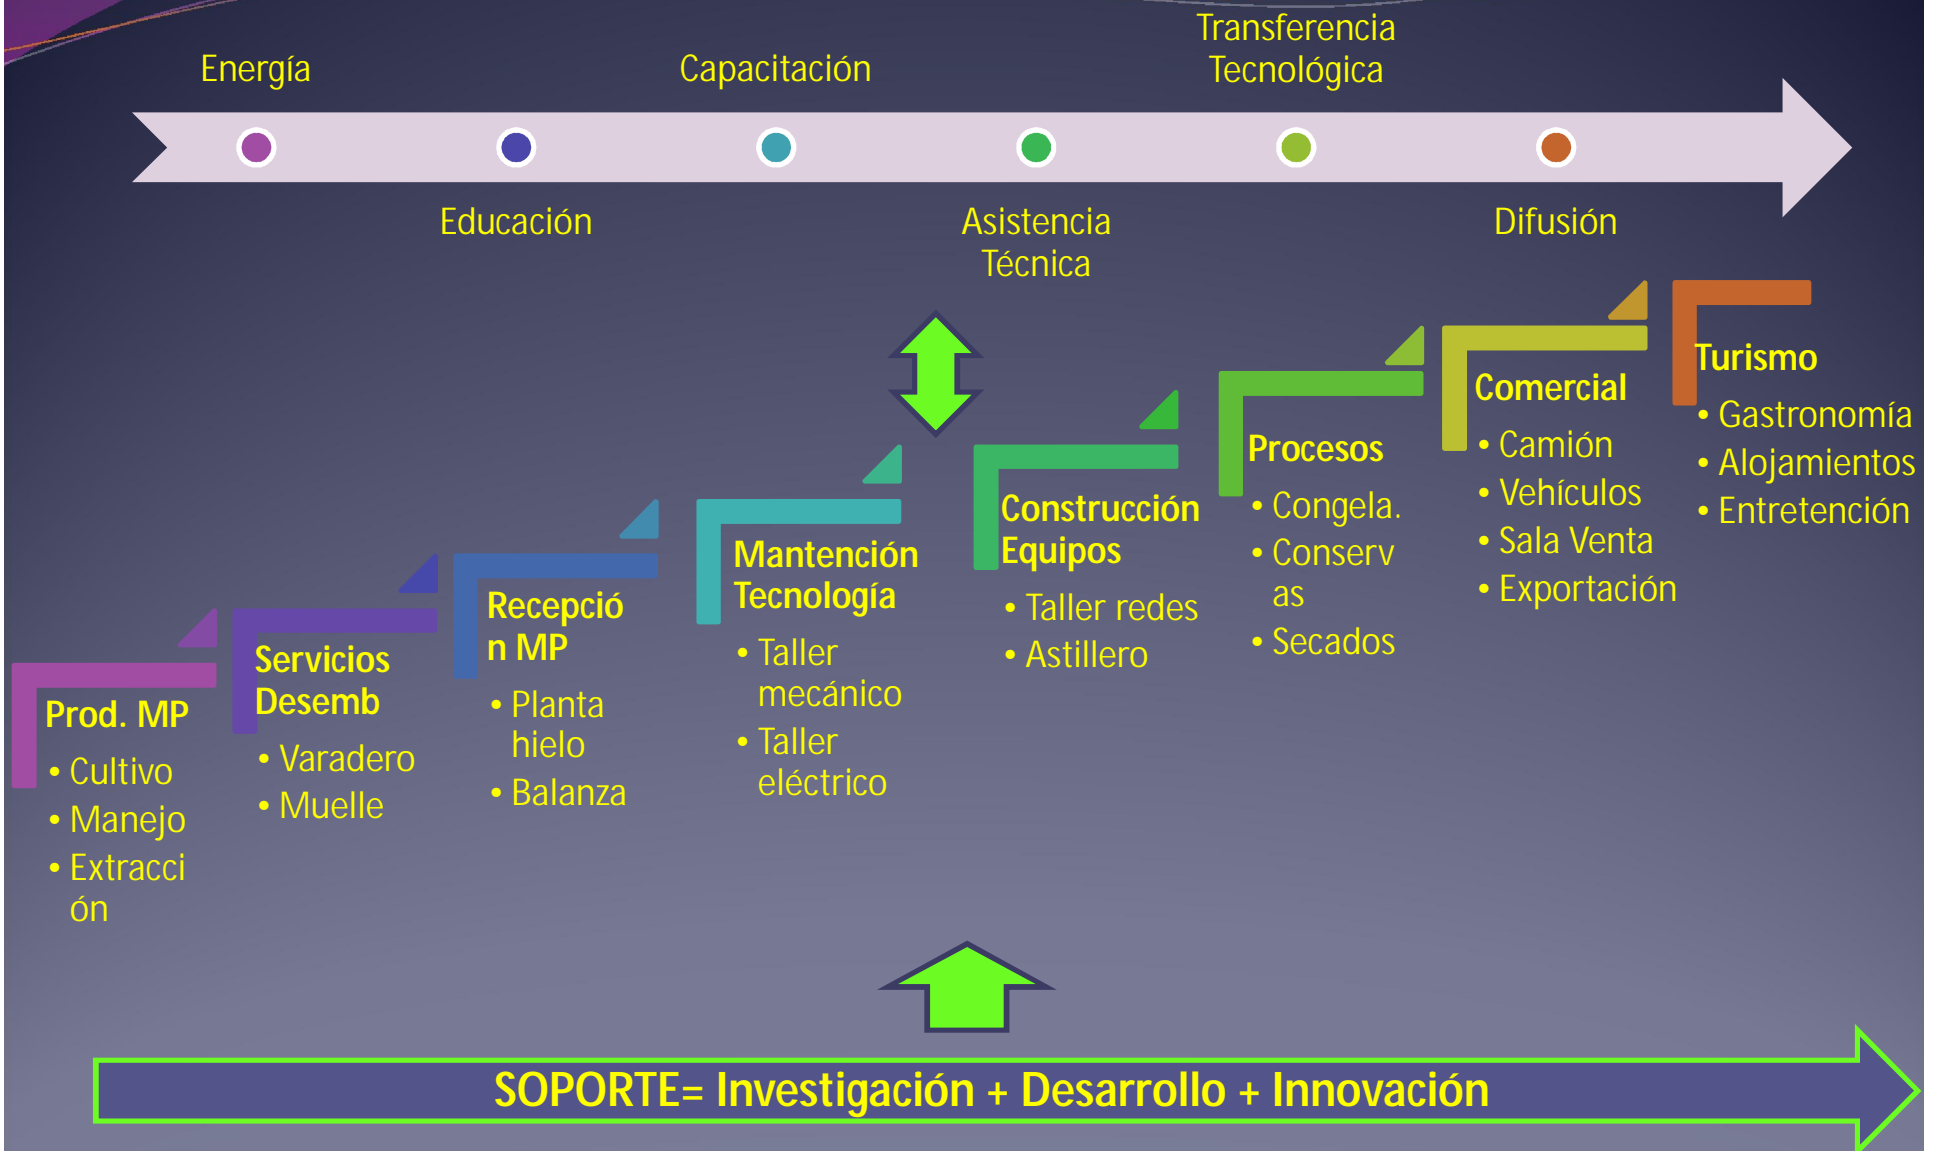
Energía

Capacitación

Transferencia Tecnológica

Educación

Asistencia Técnica

Difusión

Prod. MP
• Cultivo
• Manejo
• Extracción

Servicios Desemb
• Varadero
• Muelle

Recepción MP
• Planta hielo
• Balanza

Mantención Tecnología
• Taller mecánico
• Taller eléctrico

Construcción Equipos
• Taller redes
• Astillero

Procesos
• Congela.
• Conservas
• Secados

Comercial
• Camión
• Vehículos
• Sala Venta
• Exportación

Turismo
• Gastronomía
• Alojamientos
• Entretención

SOPORTE= Investigación + Desarrollo + Innovación